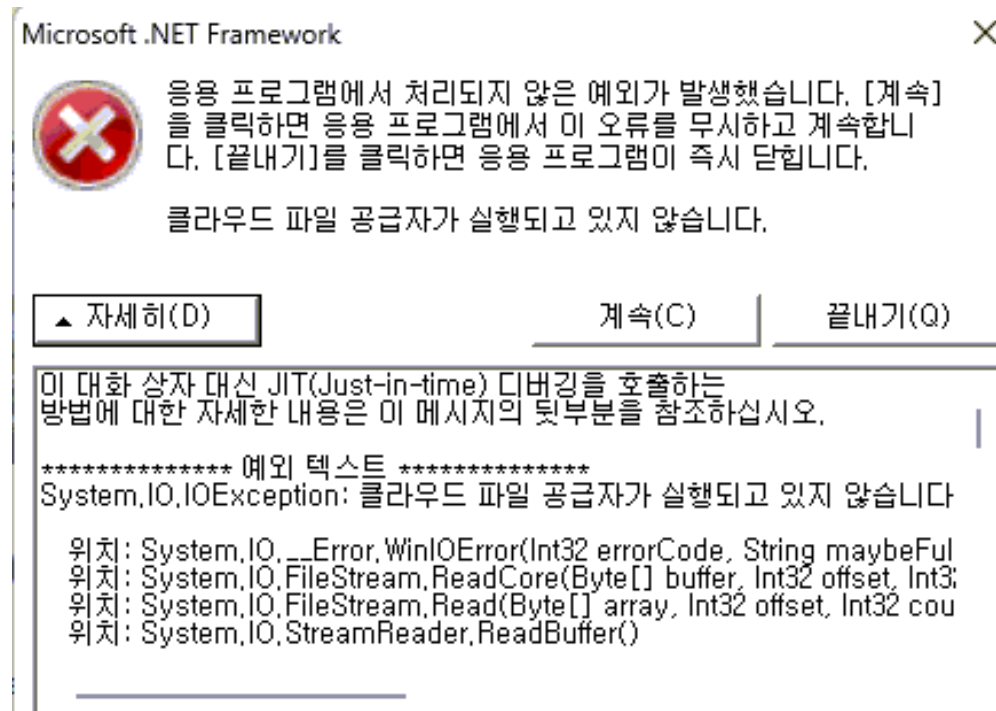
Microsoft .NET Framework

응용 프로그램에서 처리되지 않은 예외가 발생했습니다. [계속]을 클릭하면 응용 프로그램에서 이 오류를 무시하고 계속합니다. [끝내기]를 클릭하면 응용 프로그램이 즉시 닫힙니다.

클라우드 파일 공급자가 실행되고 있지 않습니다.

▲ 자세히(D)

계속(C)

끝내기(Q)

이 대화 상자 대신 JIT(Just-in-time) 디버깅을 호출하는 방법에 대한 자세한 내용은 이 메시지의 뒷부분을 참조하십시오.

************** 예외 텍스트 **************
System.IO.IOException: 클라우드 파일 공급자가 실행되고 있지 않습니다

위치: System.IO.__Error.WinIOError(Int32 errorCode, String maybeFul
위치: System.IO.FileStream.ReadCore(Byte[] buffer, Int32 offset, Int3
위치: System.IO.FileStream.Read(Byte[] array, Int32 offset, Int32 cou
위치: System.IO.StreamReader.ReadBuffer()